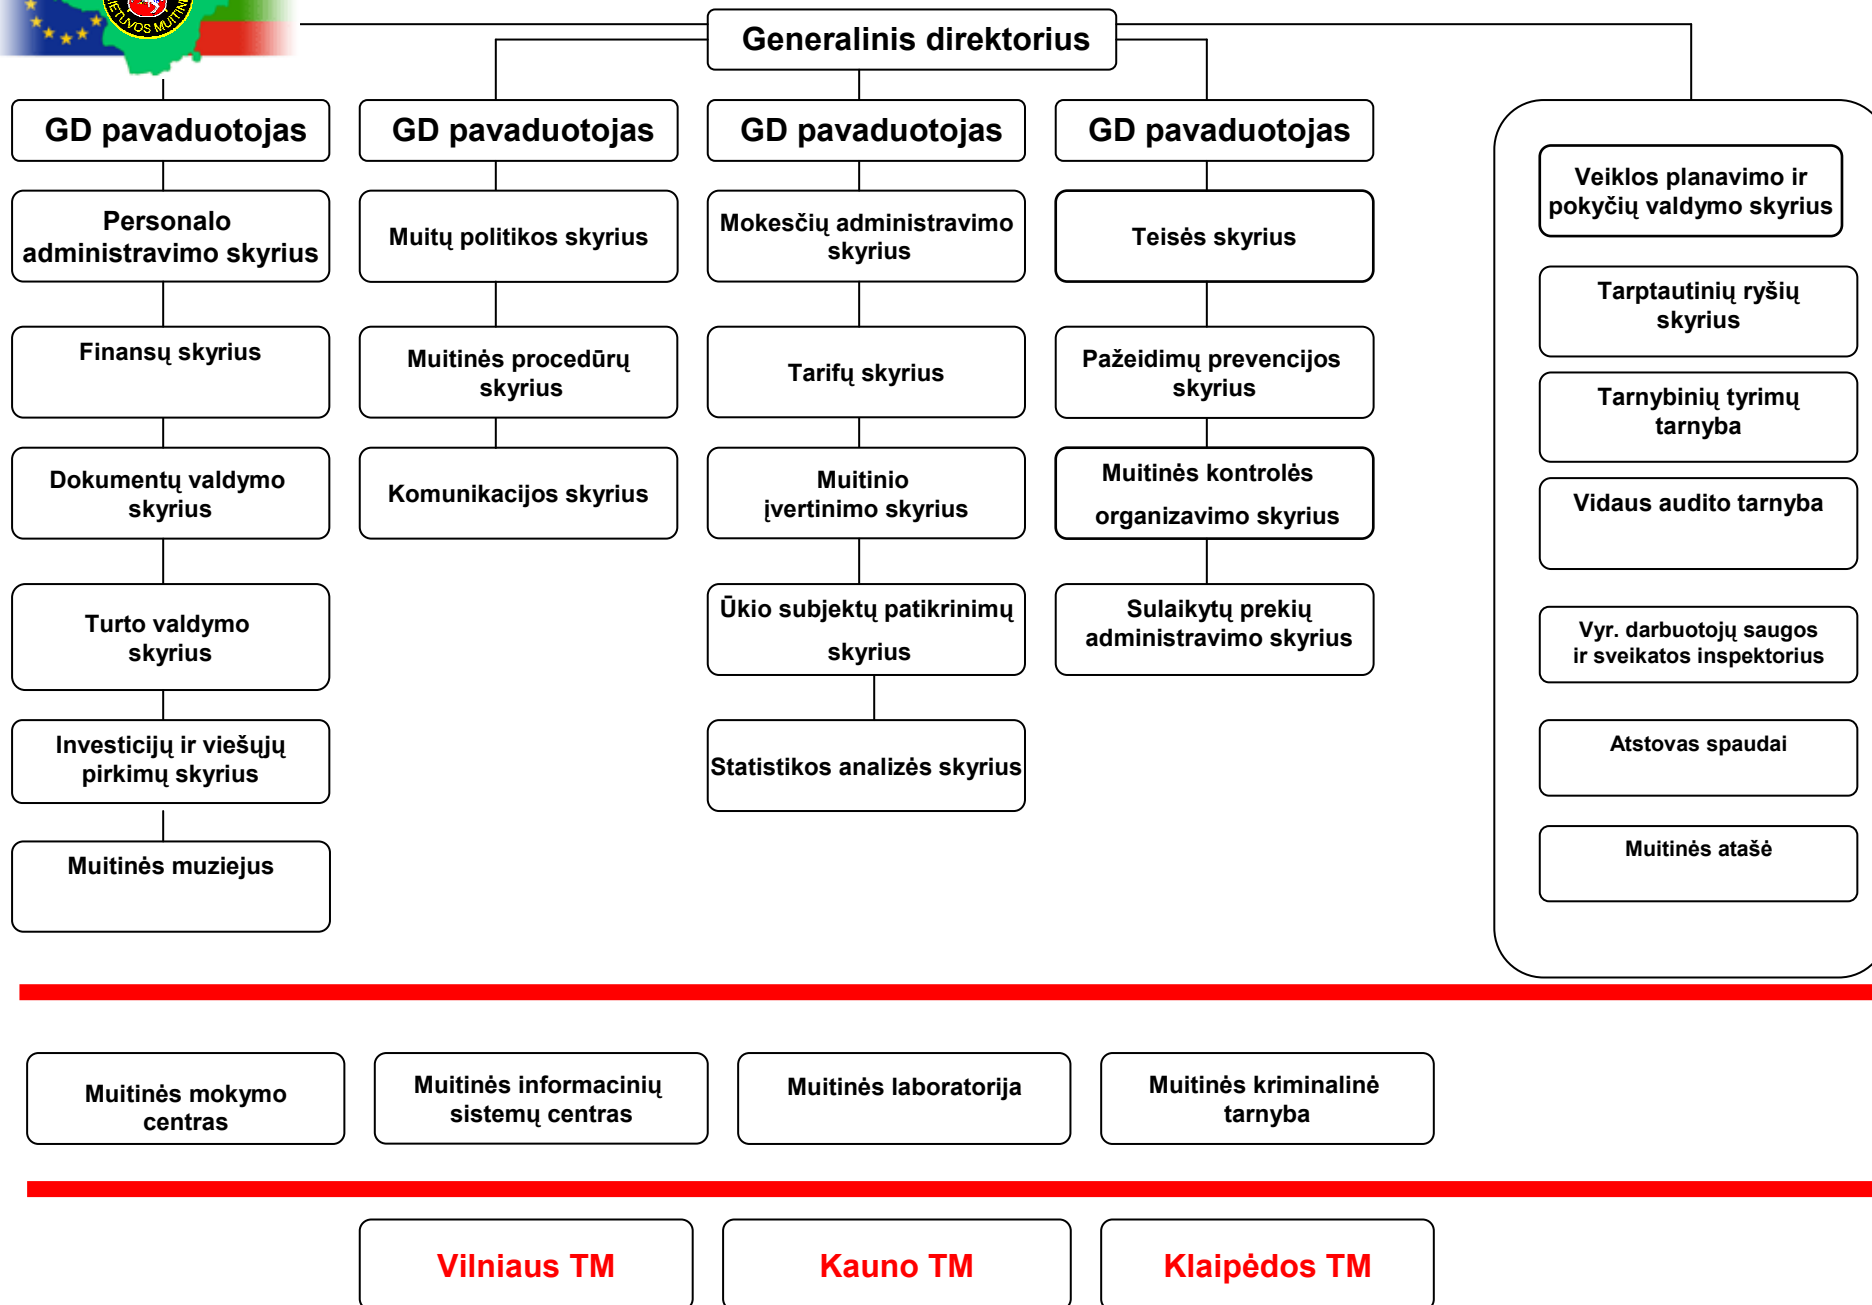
IETUVOS MUITIN

Generalinis direktorius

GD pavaduotojas

Personalo administravimo skyrius

Finansų skyrius

Dokumentų valdymo skyrius

Turto valdymo skyrius

Investicijų ir viešųjų pirkimų skyrius

Muitinės muziejus

GD pavaduotojas

Muitų politikos skyrius

Muitinės procedūrų skyrius

Komunikacijos skyrius

GD pavaduotojas

Mokesčių administravimo skyrius

Tarifų skyrius

Muitinio įvertinimo skyrius

Ūkio subjektų patikrinimų skyrius

Statistikos analizės skyrius

GD pavaduotojas

Teisės skyrius

Pažeidimų prevencijos skyrius

Muitinės kontrolės organizavimo skyrius

Sulaikytų prekių administravimo skyrius

Veiklos planavimo ir pokyčių valdymo skyrius

Tarptautinių ryšių skyrius

Tarnybinių tyrimų tarnyba

Vidaus audito tarnyba

Vyr. darbuotojų saugos ir sveikatos inspektorius

Atstovas spaudai

Muitinės atašė

Muitinės mokymo centras

Muitinės informacinių sistemų centras

Muitinės laboratorija

Muitinės kriminalinė tarnyba

Vilniaus TM

Kauno TM

Klaipėdos TM